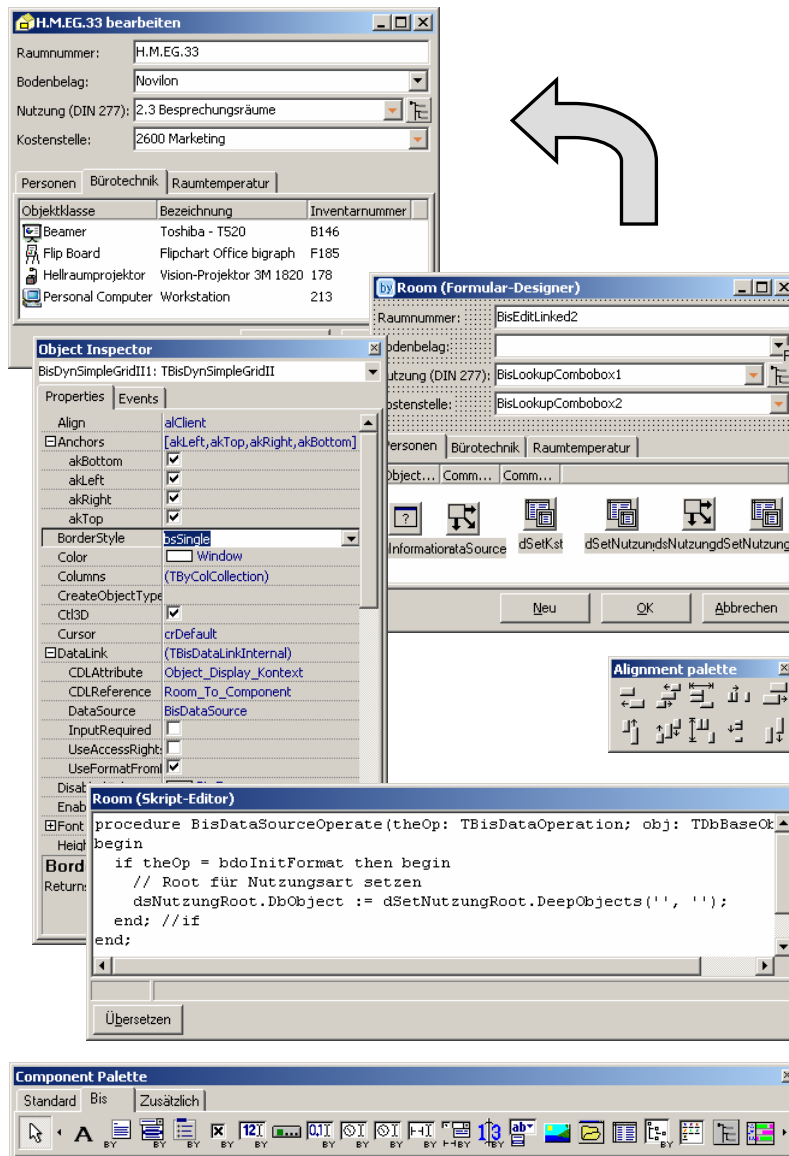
H.M.EG.33 bearbeiten

Raumnummer: H.M.EG.33
Bodenbelag: Novilon
Nutzung (DIN 277): 2.3 Besprechungsräume
Kostenstelle: 2600 Marketing

Personen | Bürotechnik | Raumtemperatur

| Objektklasse | Bezeichnung | Inventarnummer |
|---|---|---|
| Beamer | Toshiba - T520 | B146 |
| Flip Board | Flipchart Office bigraph | F185 |
| Hellraumprojektor | Vision-Projektor 3M 1820 | 178 |
| Personal Computer | Workstation | 213 |

Room (Formular-Designer)

Raumnummer: BisEditLinked2
odenbelag:
utzung (DIN 277): BisLookupCombobox1
ostenstelle: BisLookupCombobox2

ersonen | Bürotechnik | Raumtemperatur

Object... | Comm... | Comm...

InformatiorataSource dSetKst dSetNutzundsNutzungdSetNutzung

Neu | OK | Abbrechen

Alignment palette

Object Inspector

BisDynSimpleGridII1: TBisDynSimpleGridII

Properties | Events

| | |
|---|---|
| Align | alClient |
| ⊟Anchors | [akLeft,akTop,akRight,akBottom] |
| akBottom | ✓ |
| akLeft | ✓ |
| akRight | ✓ |
| akTop | ✓ |
| BorderStyle | bsSingle |
| Color | Window |
| Columns | (TByColCollection) |
| CreateObjectType | |
| Ctl3D | ✓ |
| Cursor | crDefault |
| ⊟DataLink | (TBisDataLinkInternal) |
| CDLAttribute | Object_Display_Kontext |
| CDLReference | Room_To_Component |
| DataSource | BisDataSource |
| InputRequired | |
| UseAccessRights | |
| UseFormatFroml | ✓ |
| Disab | |
| Enab | |
| ⊞Font | |
| Heigh | |

Bord
Returns

Room (Skript-Editor)

procedure BisDataSourceOperate(theOp: TBisDataOperation; obj: TDbBaseOb
begin
  if theOp = bdoInitFormat then begin
    // Root für Nutzungsart setzen
    dsNutzungRoot.DbObject := dSetNutzungRoot.DeepObjects('', '');
  end; //if
end;

Übersetzen

Component Palette

Standard | Bis | Zusätzlich